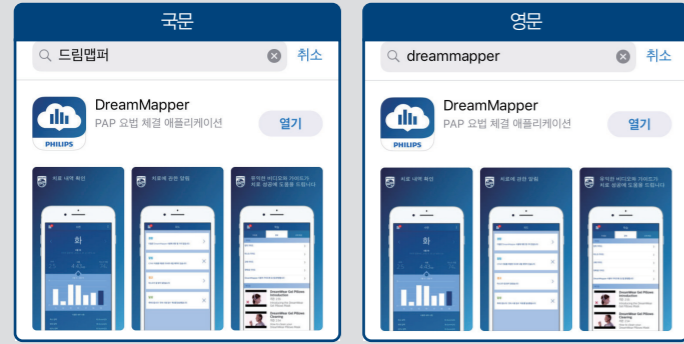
국문

드림맵퍼

취소

DreamMapper

PAP 요법 체결 애플리케이션

열기

PHILIPS

치료 내역 확인

치료에 관한 알림

유익한 비디오와 가이드가 치료 성공에 도움을 드립니다.

화

영문

dreammapper

취소

DreamMapper

PAP 요법 체결 애플리케이션

열기

PHILIPS

치료 내역 확인

치료에 관한 알림

유익한 비디오와 가이드가 치료 성공에 도움을 드립니다.

화